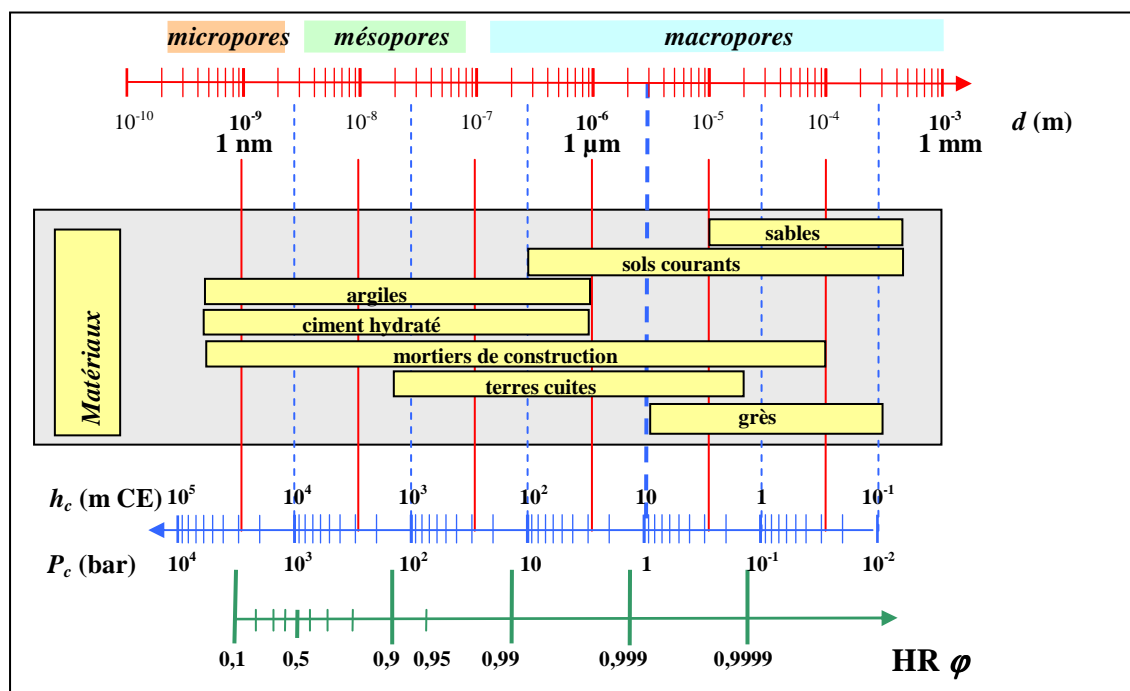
micropores mésopores macropores

$10^{-10}$ $10^{-9}$ $10^{-8}$ $10^{-7}$ $10^{-6}$ $10^{-5}$ $10^{-4}$ $10^{-3}$ $d$ (m)

1 nm 1 µm 1 mm

Matériaux

sables
sols courants
argiles
ciment hydraté
mortiers de construction
terres cuites
grès

$h_c$ (m CE) $10^5$ $10^4$ $10^3$ $10^2$ 10 1 $10^{-1}$

$P_c$ (bar) $10^4$ $10^3$ $10^2$ 10 1 $10^{-1}$ $10^{-2}$

0,1 0,5 0,9 0,95 0,99 0,999 0,9999 HR $\varphi$